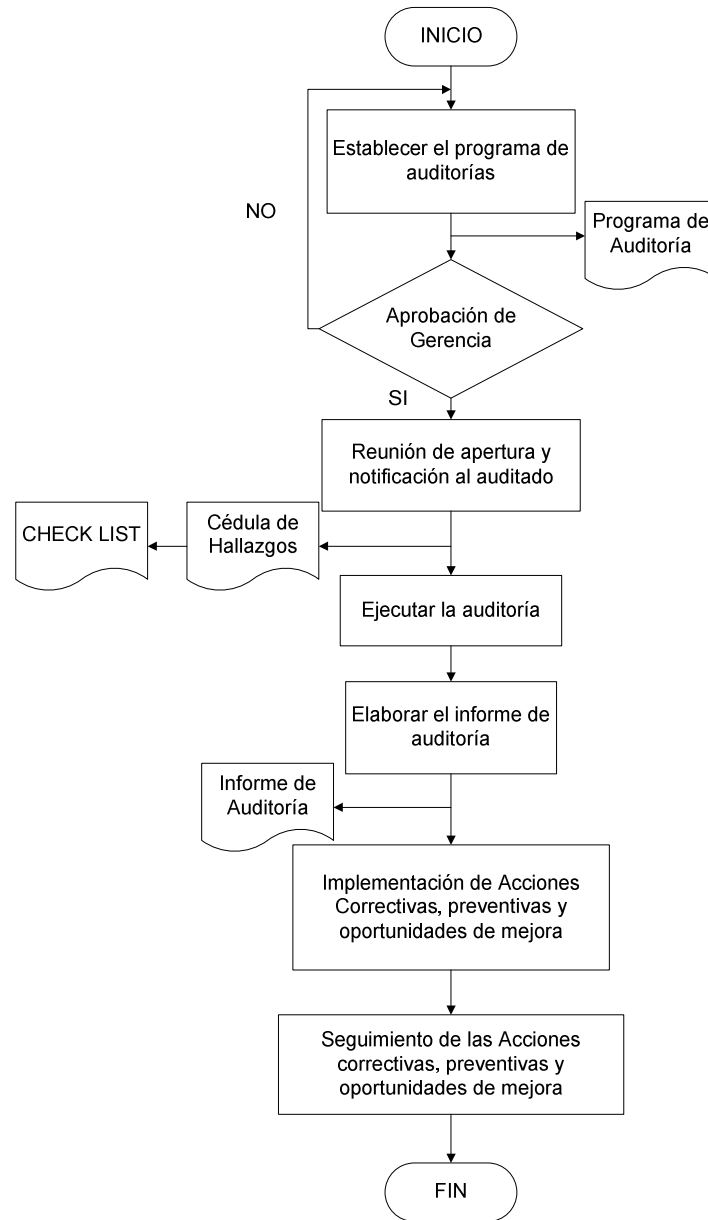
INICIO

Establecer el programa de auditorías

NO

Programa de Auditoría

Aprobación de Gerencia

SI

Reunión de apertura y notificación al auditado

CHECK LIST

Cédula de Hallazgos

Ejecutar la auditoría

Elaborar el informe de auditoría

Informe de Auditoría

Implementación de Acciones Correctivas, preventivas y oportunidades de mejora

Seguimiento de las Acciones correctivas, preventivas y oportunidades de mejora

FIN